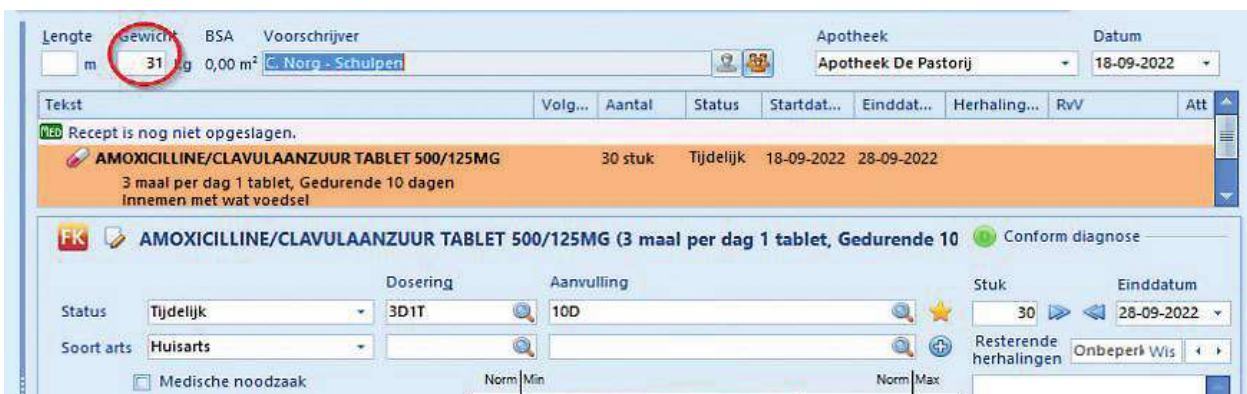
Lengte m Gewicht 31 kg BSA 0,00 m² Voorschrijver C. Norg - Schulpen

Apotheek Apotheek De Pastorij

Datum 18-09-2022

| Tekst | Volg... | Aantal | Status | Startdat... | Einddat... | Herhaling... | RvV | Att |
|---|---|---|---|---|---|---|---|---|
| Recept is nog niet opgeslagen. | | | | | | | | |
| AMOXICILLINE/CLAVULAANZUUR TABLET 500/125MG 3 maal per dag 1 tablet, Gedurende 10 dagen Innemen met wat voedsel | | 30 stuk | Tijdelijk | 18-09-2022 | 28-09-2022 | | | |

FK AMOXICILLINE/CLAVULAANZUUR TABLET 500/125MG (3 maal per dag 1 tablet, Gedurende 10

Conform diagnose

Status Tijdelijk

Dosering 3D1T

Aanvulling 10D

Stuk 30

Einddatum 28-09-2022

Soort arts Huisarts

Resterende herhalingen Onbeperk Wis

Medische noodzaak

Norm Min

Norm Max